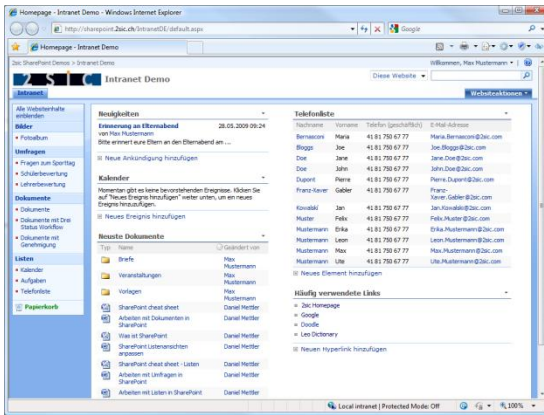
Homepage - Intranet Demo - Windows Internet Explorer

http://sharepoint.2sic.ch/IntranetDE/default.aspx

Google

Homepage - Intranet Demo

2sic SharePoint Demos > Intranet Demo

Willkommen, Max Mustermann

2 S I C Intranet Demo

Diese Website

Intranet

Websiteaktionen

Alle Websiteinhalte einblenden

Bilder

• Fotoalbum

Umfragen

• Fragen zum Sporttag

• Schülerbewertung

• Lehrerbewertung

Dokumente

• Dokumente

• Dokumente mit Drei Status Workflow

• Dokumente mit Genehmigung

Listen

• Kalender

• Aufgaben

• Telefonliste

Papierkorb

Neuigkeiten

Erinnerung an Elternabend 28.05.2009 09:24
von Max Mustermann
Bitte erinnert eure Eltern an den Elternabend am ...

Neue Ankündigung hinzufügen

Kalender

Momentan gibt es keine bevorstehenden Ereignisse. Klicken Sie auf "Neues Ereignis hinzufügen" weiter unten, um ein neues Ereignis hinzuzufügen.

Neues Ereignis hinzufügen

Neuste Dokumente

| Typ | Name | Geändert von |
|---|---|---|
| | Briefe | Max Mustermann |
| | Veranstaltungen | Max Mustermann |
| | Vorlagen | Max Mustermann |
| | SharePoint cheat sheet | Daniel Mettler |
| | Arbeiten mit Dokumenten in SharePoint | Daniel Mettler |
| | Was ist SharePoint | Daniel Mettler |
| | SharePoint Listenansichten anpassen | Daniel Mettler |
| | SharePoint cheat sheet - Listen | Daniel Mettler |
| | Arbeiten mit Umfragen in SharePoint | Daniel Mettler |
| | Arbeiten mit Listen in SharePoint | Daniel Mettler |

Telefonliste

| Nachname | Vorname | Telefon (geschäftlich) | E-Mail-Adresse |
|---|---|---|---|
| Bernasconi | Maria | 41 81 750 67 77 | Maria.Bernasconi@2sic.com |
| Bloggs | Joe | 41 81 750 67 77 | Joe.Bloggs@2sic.com |
| Doe | Jane | 41 81 750 67 77 | Jane.Doe@2sic.com |
| Doe | John | 41 81 750 67 77 | John.Doe@2sic.com |
| Dupont | Pierre | 41 81 750 67 77 | Pierre.Dupont@2sic.com |
| Franz-Xaver | Gabler | 41 81 750 67 77 | Franz-Xaver.Gabler@2sic.com |
| Kowalski | Jan | 41 81 750 67 77 | Jan.Kowalski@2sic.com |
| Muster | Felix | 41 81 750 67 77 | Felix.Muster@2sic.com |
| Mustermann | Erika | 41 81 750 67 77 | Erika.Mustermann@2sic.com |
| Mustermann | Leon | 41 81 750 67 77 | Leon.Mustermann@2sic.com |
| Mustermann | Max | 41 81 750 67 77 | Max.Mustermann@2sic.com |
| Mustermann | Ute | 41 81 750 67 77 | Ute.Mustermann@2sic.com |

Neues Element hinzufügen

Häufig verwendete Links

• 2sic Homepage
• Google
• Doodle
• Leo Dictionary

Neuen Hyperlink hinzufügen

Local intranet | Protected Mode: Off
100%